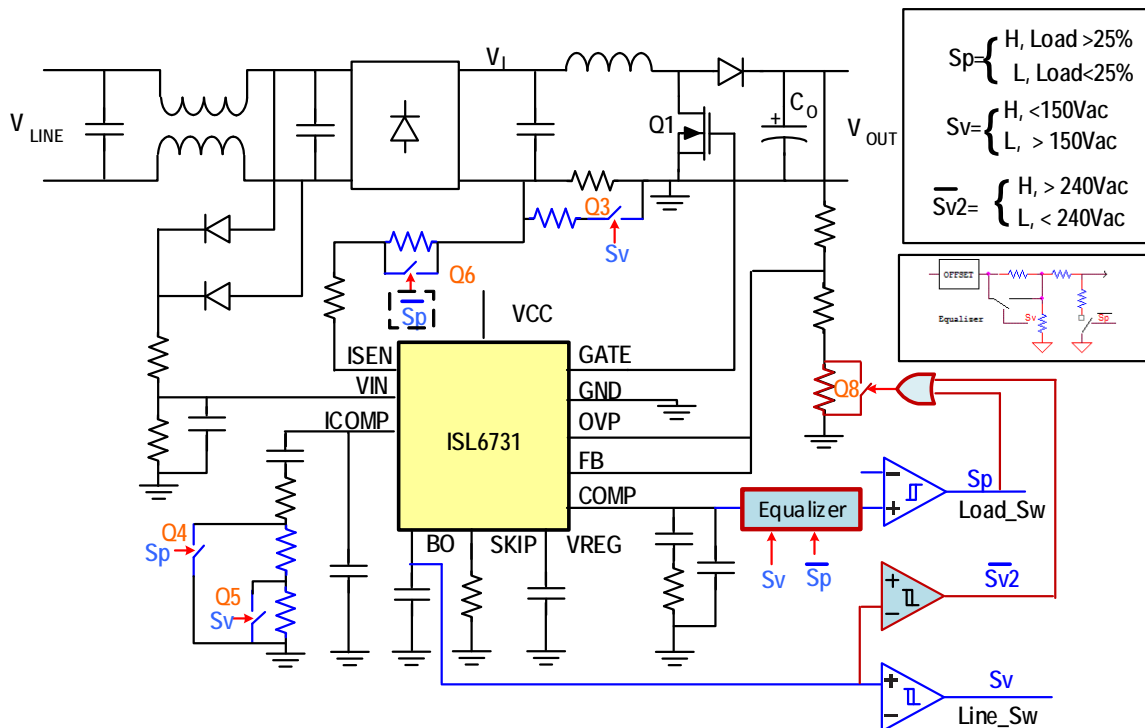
$V_{LINE}$

$V_I$

$C_O$

Q1

$V_{OUT}$

Q3

Sv

Q6

Sp

VCC

ISEN

VIN

ICOMP

ISL6731

GATE

GND

OVP

FB

COMP

BO

SKIP

VREG

Q4

Sp

Q5

Sv

Q8

Equalizer

Sv

$\overline{Sp}$

Sp

Load_Sw

$\overline{Sv2}$

Sv

Line_Sw

Sp= { H, Load >25%
L, Load<25%

Sv= { H, <150Vac
L, > 150Vac

$\overline{Sv2}$= { H, > 240Vac
L, < 240Vac

OFFSET

Equaliser

Sv

$\overline{Sp}$